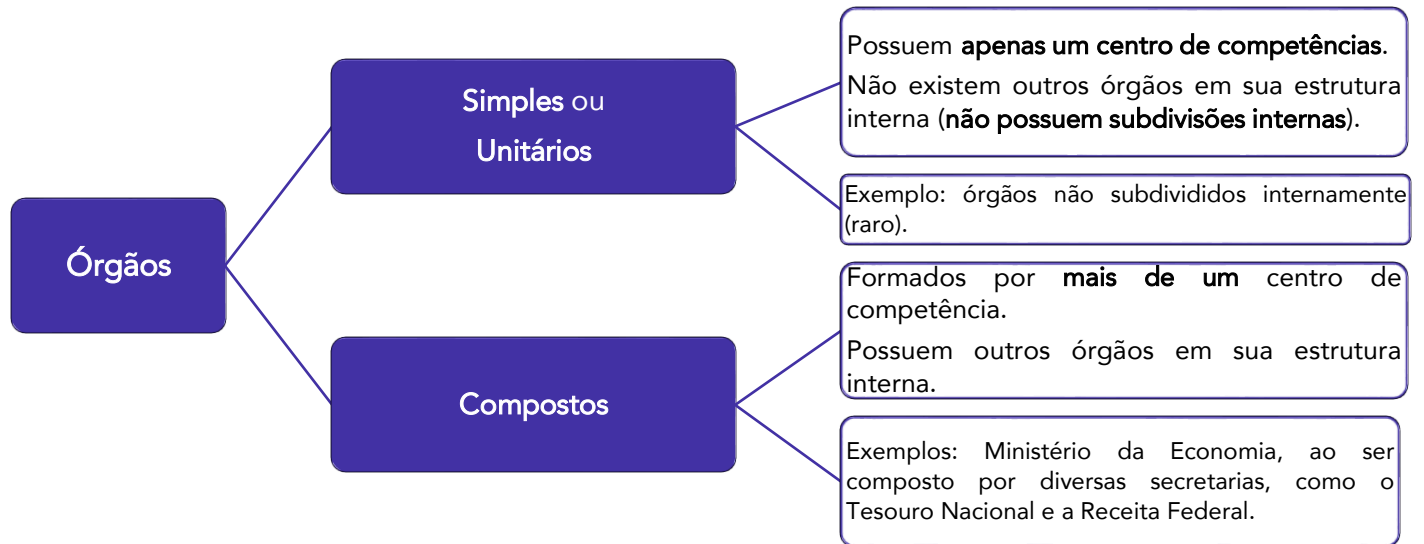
Órgãos

Simples ou Unitários

Possuem apenas um centro de competências.

Não existem outros órgãos em sua estrutura interna (não possuem subdivisões internas).

Exemplo: órgãos não subdivididos internamente (raro).

Compostos

Formados por mais de um centro de competência.

Possuem outros órgãos em sua estrutura interna.

Exemplos: Ministério da Economia, ao ser composto por diversas secretarias, como o Tesouro Nacional e a Receita Federal.